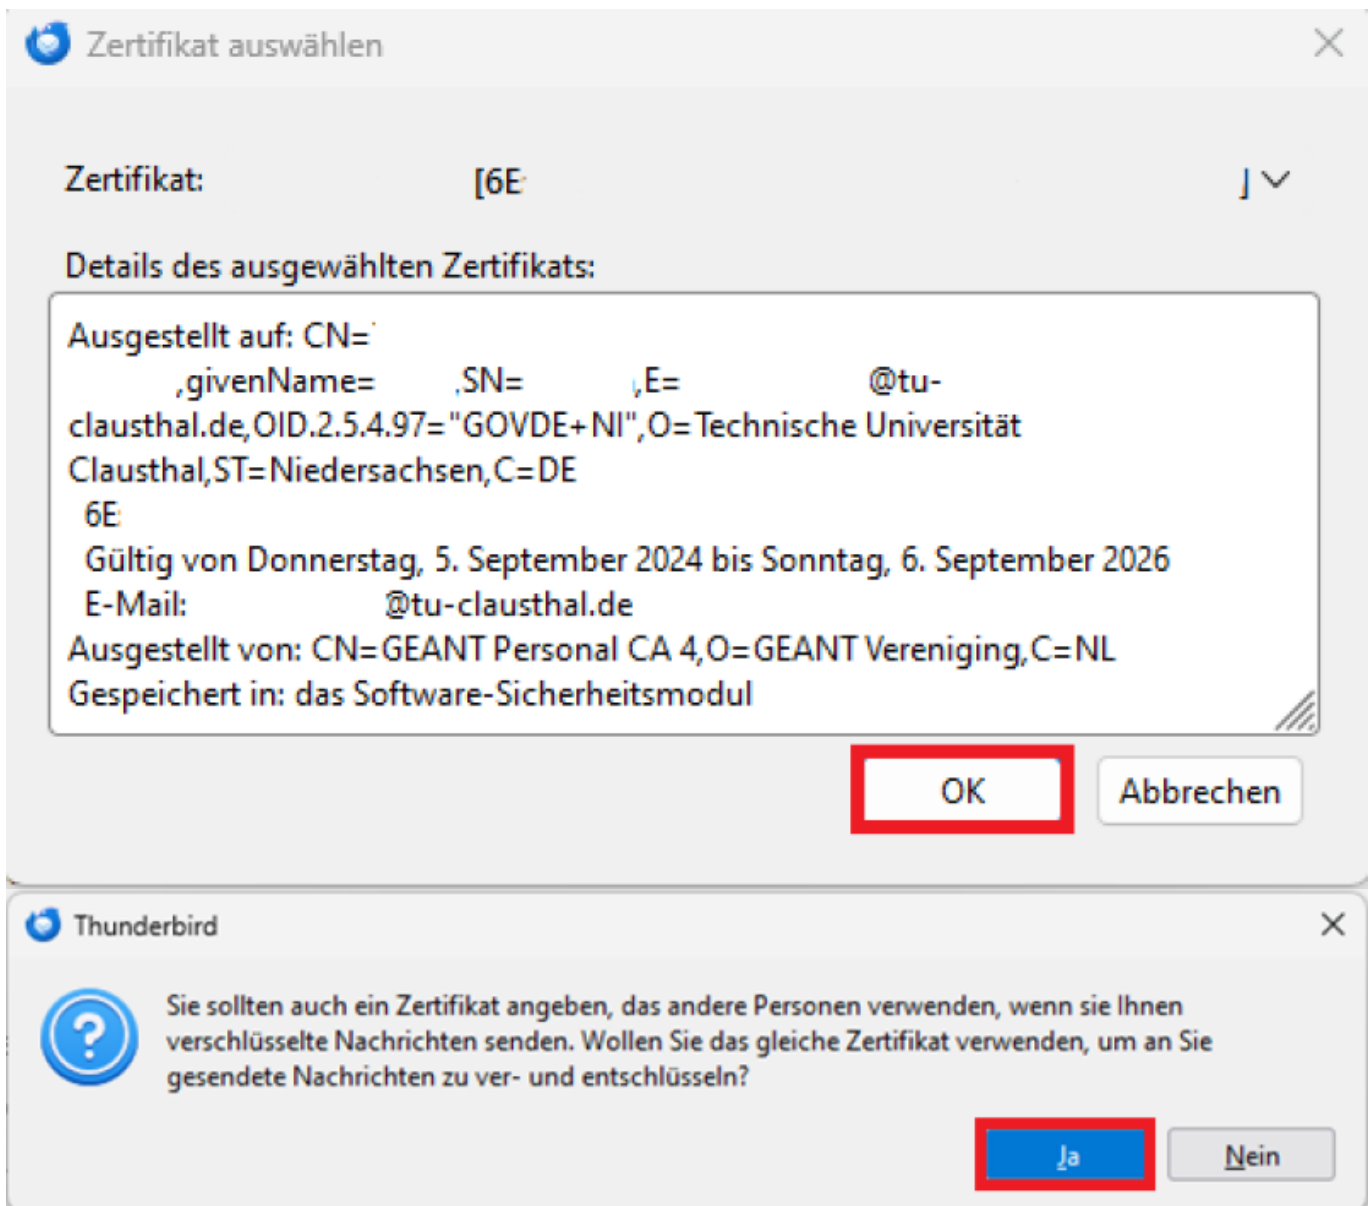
Zertifikat auswählen

Zertifikat: [6E ]

Details des ausgewählten Zertifikats:

Ausgestellt auf: CN=
,givenName= ,SN= ,E= @tu-clausthal.de,OID.2.5.4.97="GOVDE+NI",O=Technische Universität Clausthal,ST=Niedersachsen,C=DE
6E
Gültig von Donnerstag, 5. September 2024 bis Sonntag, 6. September 2026
E-Mail: @tu-clausthal.de
Ausgestellt von: CN=GEANT Personal CA 4,O=GEANT Vereniging,C=NL
Gespeichert in: das Software-Sicherheitsmodul

OK Abbrechen

Thunderbird

Sie sollten auch ein Zertifikat angeben, das andere Personen verwenden, wenn sie Ihnen verschlüsselte Nachrichten senden. Wollen Sie das gleiche Zertifikat verwenden, um an Sie gesendete Nachrichten zu ver- und entschlüsseln?

Ja Nein